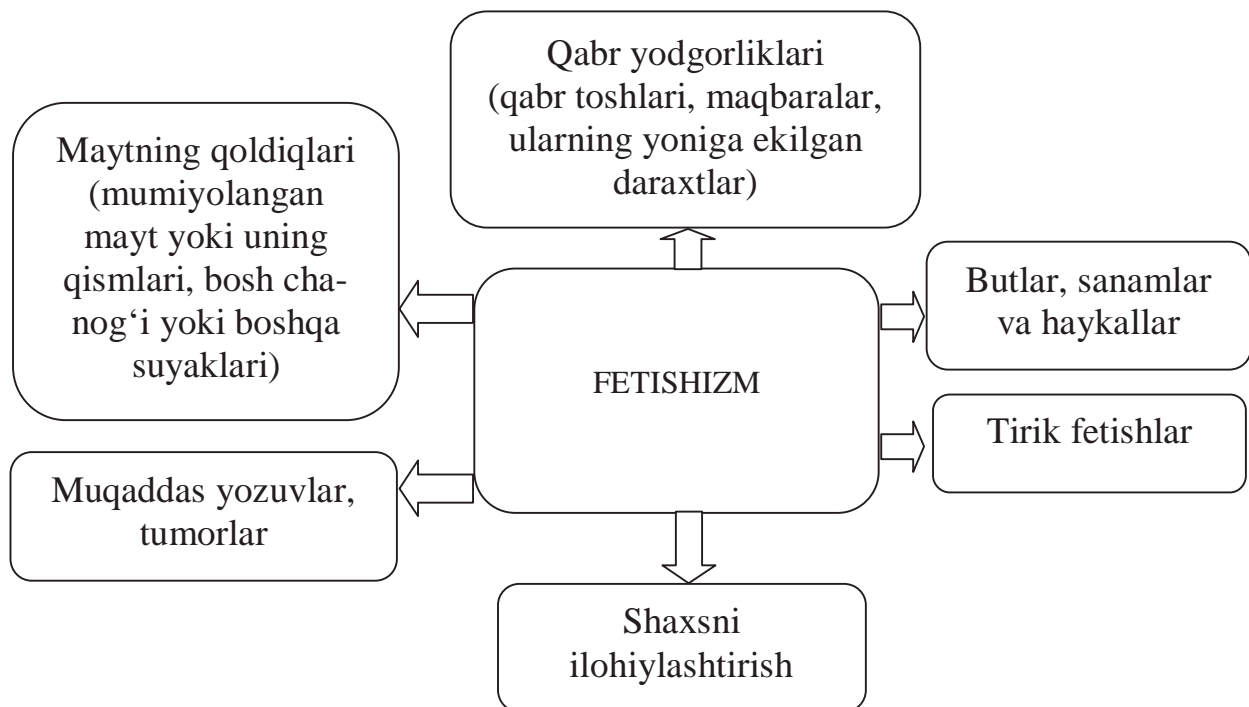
Qabr yodgorliklari (qabr toshlari, maqbaralar, ularning yoniga ekilgan daraxtlar)

Maytning qoldiqlari (mumiyolangan mayt yoki uning qismlari, bosh chanog‘i yoki boshqa suyaklari)

FETISHIZM

Butlar, sanamlar va haykallar

Tirik fetishlar

Muqaddas yozuvlar, tumorlar

Shaxsni ilohiylashtirish